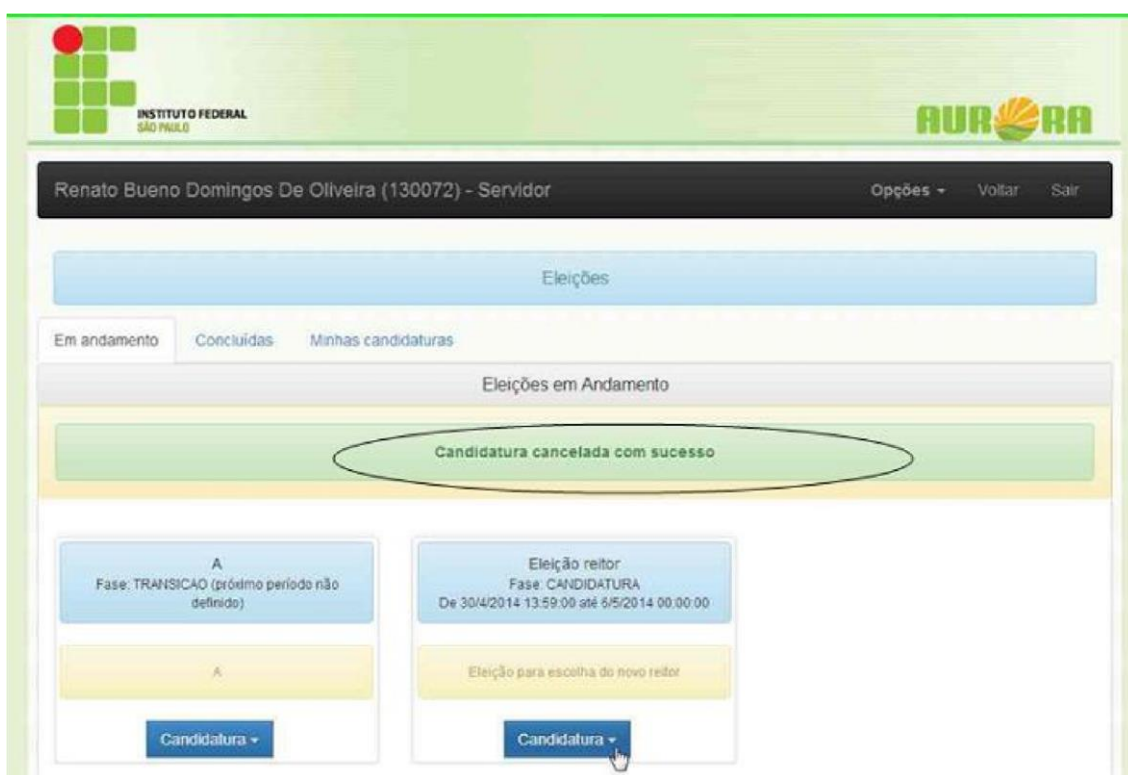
INSTITUTO FEDERAL
SÃO PAULO

AURORA

Renato Bueno Domingos De Oliveira (130072) - Servidor

Opções ▾ Voltar Sair

Eleições

Em andamento Concluídas Minhas candidaturas

Eleições em Andamento

Candidatura cancelada com sucesso

A
Fase: TRANSICAO (próximo período não definido)

A

Candidatura ▾

Eleição reitor
Fase: CANDIDATURA
De 30/4/2014 13:59:00 até 6/5/2014 00:00:00

Eleição para escolha do novo reitor

Candidatura ▾